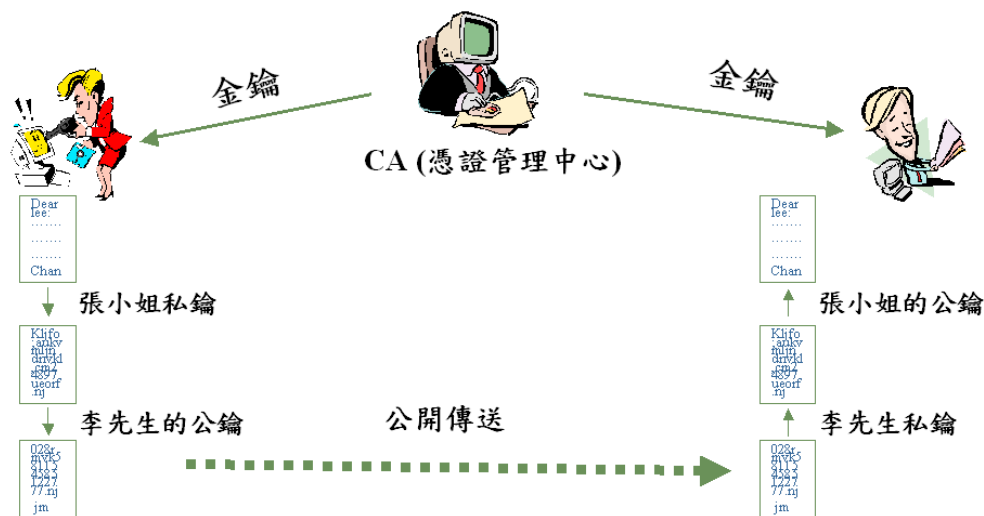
金鑰

金鑰

CA (憑證管理中心)

Dear lee:
……
……
……
Chan

張小姐私鑰

Klifo ;ankv fnlm drivkl ,cm2 a897 ueorf ,nj

李先生的公鑰

028r mvk5 8113 4587 1227 77,nj jm

公開傳送

Dear lee:
……
……
……
Chan

張小姐的公鑰

Klifo ;ankv fnlm drivkl ,cm2 a897 ueorf ,nj

李先生私鑰

028r mvk5 8113 4587 1227 77,nj jm